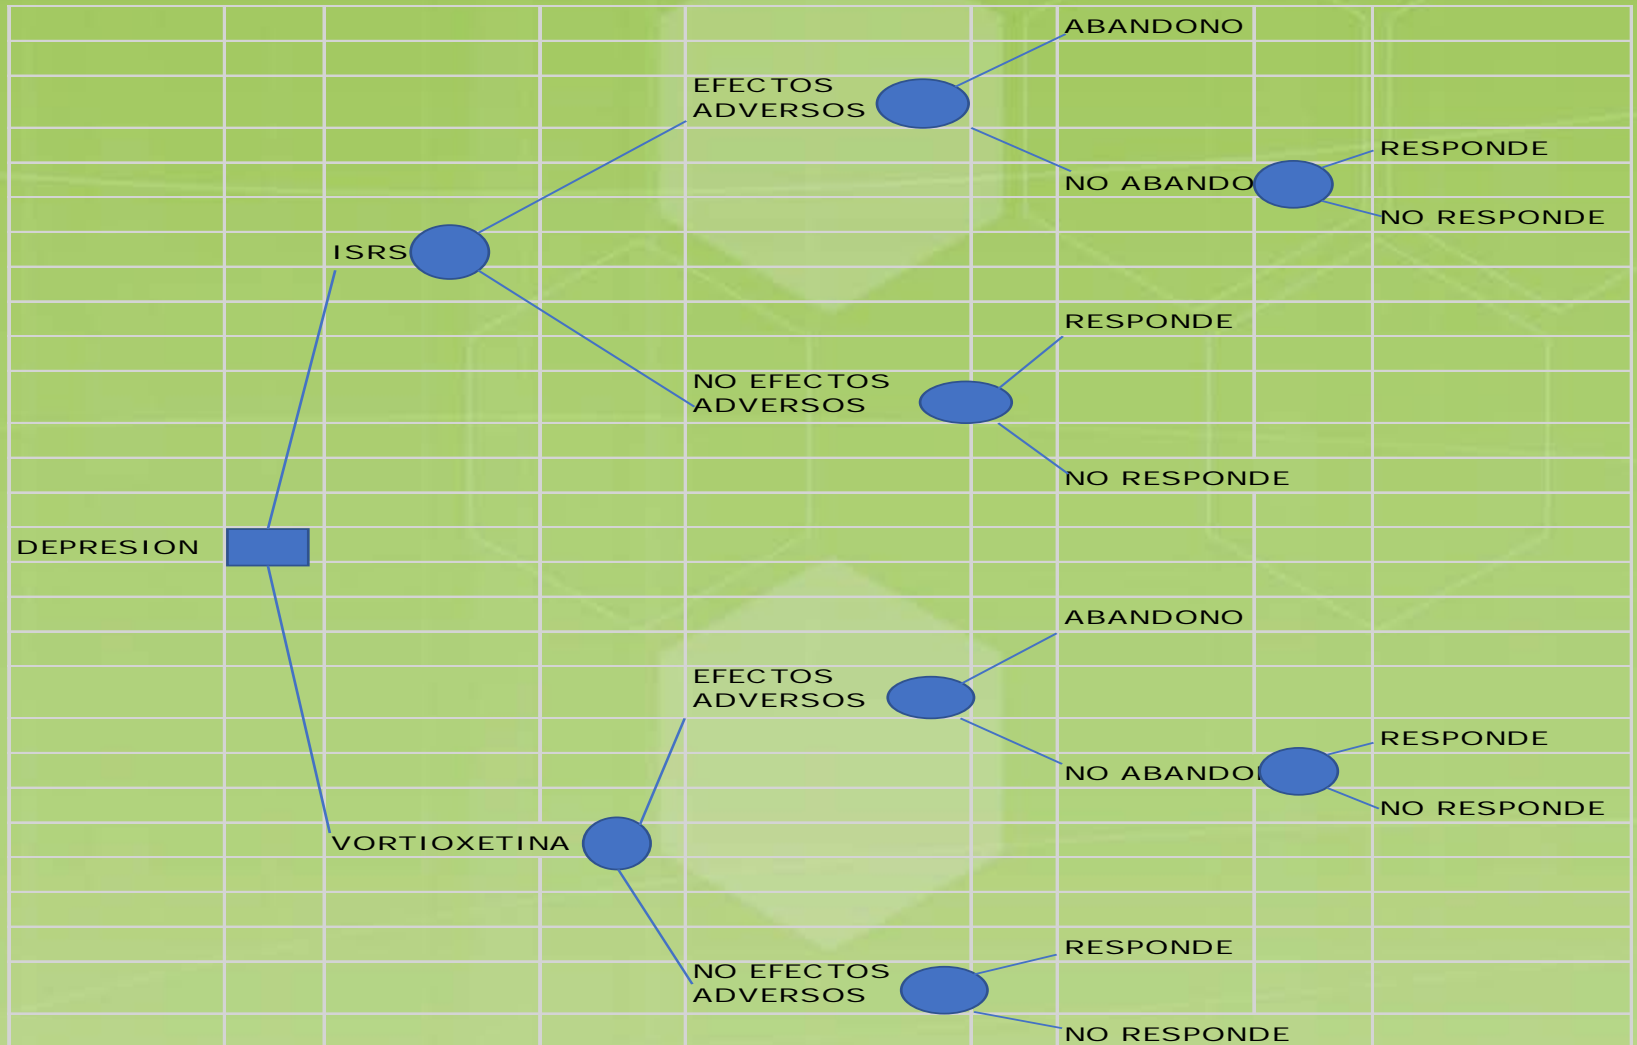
ABANDONO

EFECTOS ADVERSOS

NO ABANDO

RESPONDE

NO RESPONDE

ISRS

RESPONDE

NO EFECTOS ADVERSOS

NO RESPONDE

DEPRESION

ABANDONO

EFECTOS ADVERSOS

NO ABANDO

RESPONDE

NO RESPONDE

VORTIOXETINA

RESPONDE

NO EFECTOS ADVERSOS

NO RESPONDE